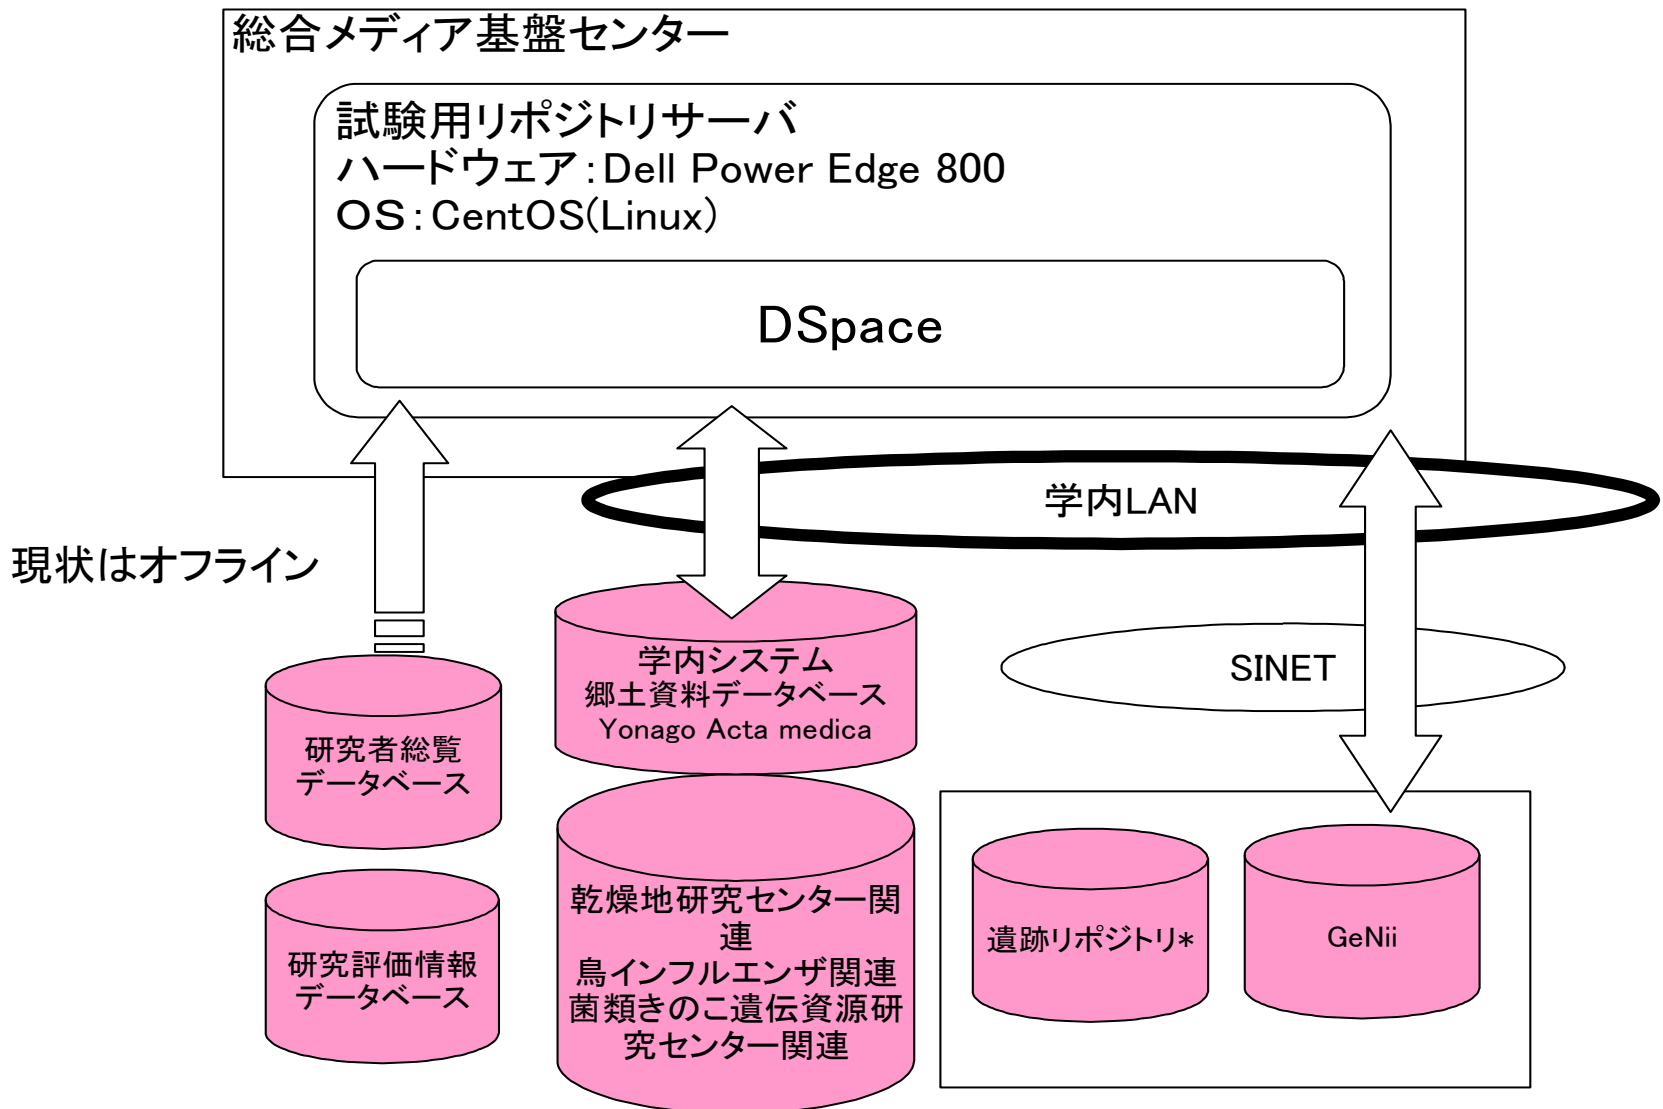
総合メディア基盤センター

試験用リポジトリサーバ
ハードウェア：Dell Power Edge 800
OS：CentOS(Linux)

DSpace

学内LAN

現状はオフライン

学内システム
郷土資料データベース
Yonago Acta medica

SINET

研究者総覧
データベース

研究評価情報
データベース

乾燥地研究センター関連
鳥インフルエンザ関連
菌類きのこ遺伝資源研究センター関連

遺跡リポジトリ*

GeNii